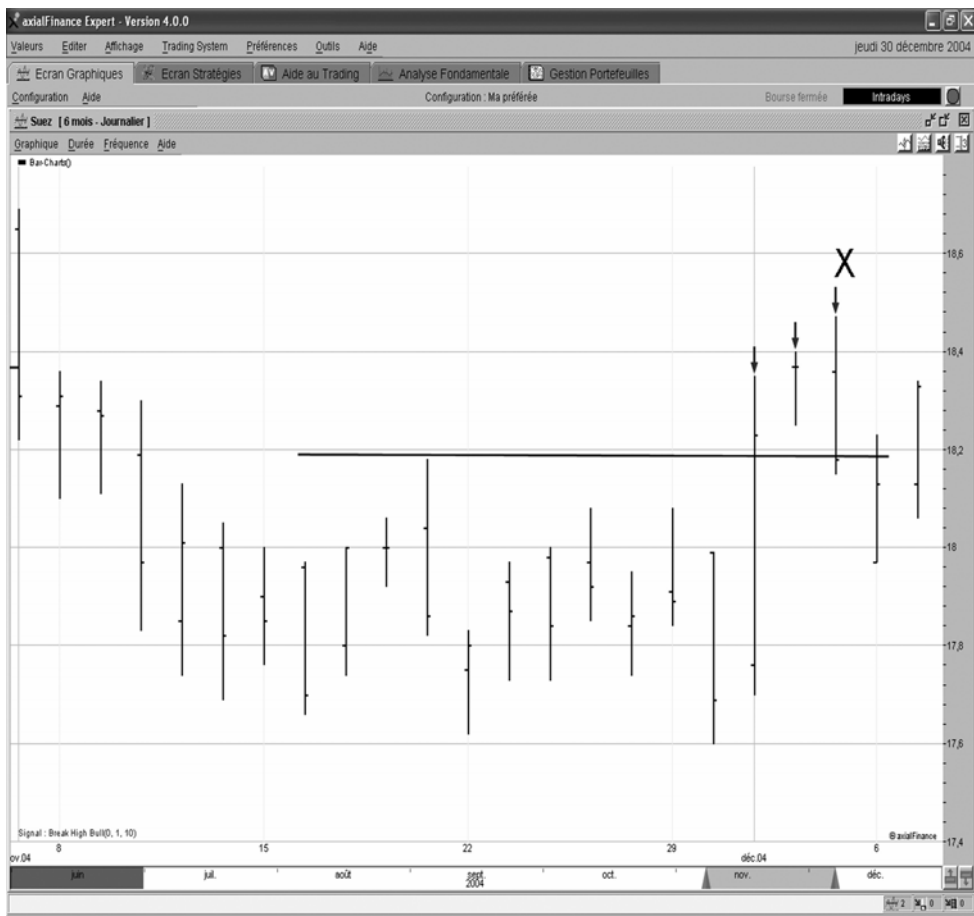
axialFinance Expert - Version 4.0.0

Valeurs Editer Affichage Trading System Préférences Outils Aide

jeudi 30 décembre 2004

Ecran Graphiques Ecran Stratégies Aide au Trading Analyse Fondamentale Gestion Portefeuilles

Configuration Aide

Configuration : Ma préférée

Bourse fermée Intradays

Suez [ 6 mois - Journalier ]

Graphique Durée Fréquence Aide

BarCharts()

X

18,6

18,4

18,2

18

17,8

17,6

17,4

Signal : Break High Bull(0, 1, 10)

©axialFinance

ov.04 8 15 22 29 déc.04 6

juin juil. août sept. 2004 oct. nov. déc.